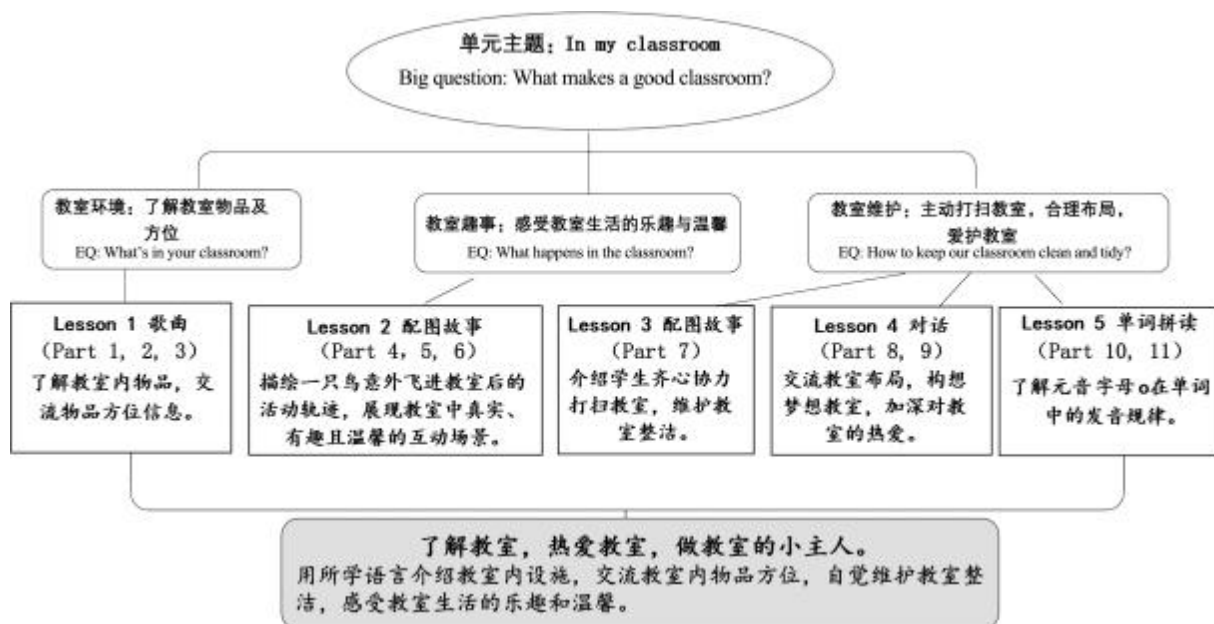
单元主题：In my classroom
Big question: What makes a good classroom?

教室环境：了解教室物品及方位
EQ: What's in your classroom?

教室趣事：感受教室生活的乐趣与温馨
EQ: What happens in the classroom?

教室维护：主动打扫教室，合理布局，爱护教室
EQ: How to keep our classroom clean and tidy?

Lesson 1 歌曲
（Part 1, 2, 3）
了解教室内物品，交流物品方位信息。

Lesson 2 配图故事
（Part 4, 5, 6）
描绘一只鸟意外飞进教室后的活动轨迹，展现教室中真实、有趣且温馨的互动场景。

Lesson 3 配图故事
（Part 7）
介绍学生齐心协力打扫教室，维护教室整洁。

Lesson 4 对话
（Part 8, 9）
交流教室布局，构想梦想教室，加深对教室的热爱。

Lesson 5 单词拼读
（Part 10, 11）
了解元音字母o在单词中的发音规律。

了解教室，热爱教室，做教室的小主人。
用所学语言介绍教室内设施，交流教室内物品方位，自觉维护教室整洁，感受教室生活的乐趣和温馨。